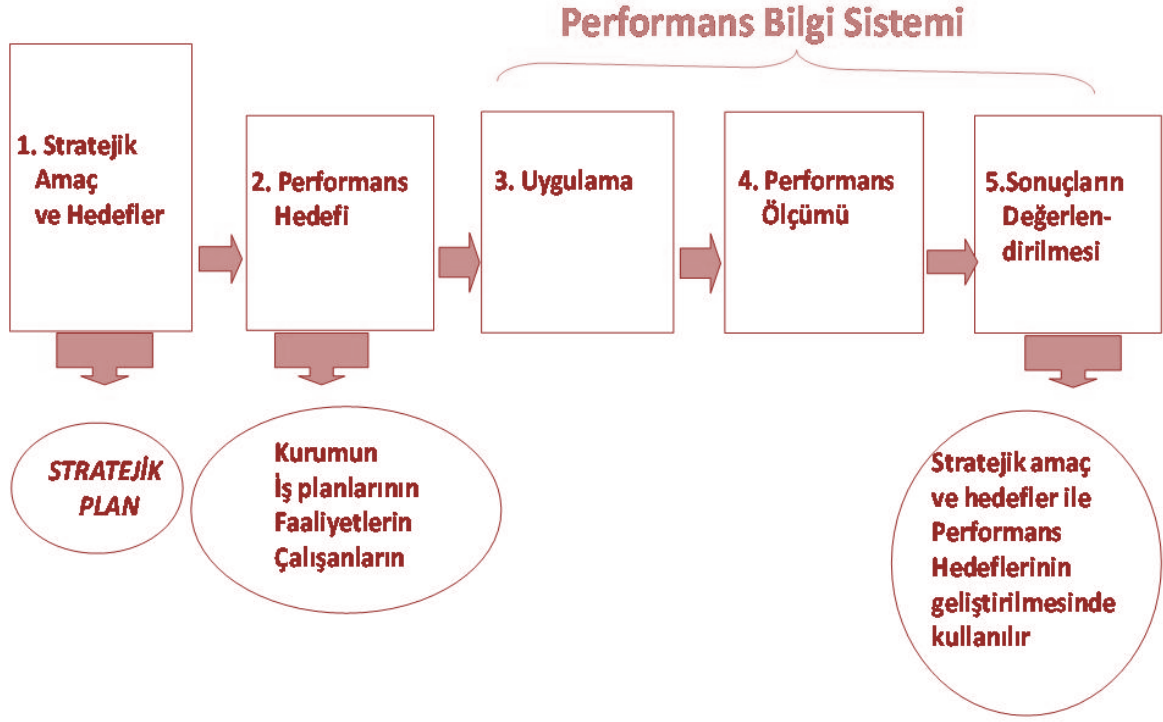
Performans Bilgi Sistemi

1. Stratejik Amaç ve Hedefler

2. Performans Hedefi

3. Uygulama

4. Performans Ölçümü

5.Sonuçların Değerlendirilmesi

STRATEJİK PLAN

Kurumun
İş planlarının
Faaliyetlerin
Çalışanların

Stratejik amaç ve hedefler ile Performans Hedeflerinin geliştirilmesinde kullanılır